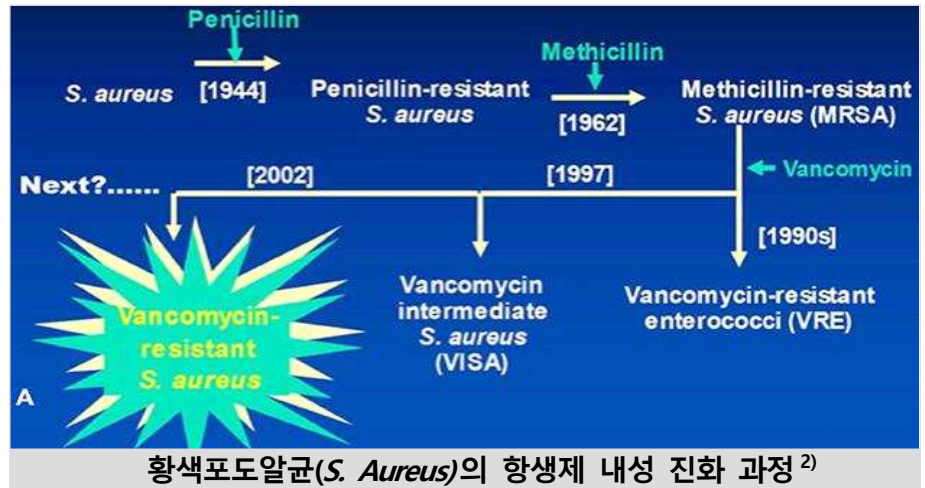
Penicillin

S. aureus [1944] Penicillin-resistant S. aureus

Methicillin

[1962] Methicillin-resistant S. aureus (MRSA)

Vancomycin

Next?...... [2002] [1997]

[1990s]

Vancomycin-resistant S. aureus

Vancomycin intermediate S. aureus (VISA)

Vancomycin-resistant enterococci (VRE)

A

황색포도알균(S. Aureus)의 항생제 내성 진화 과정 $^{2)}$